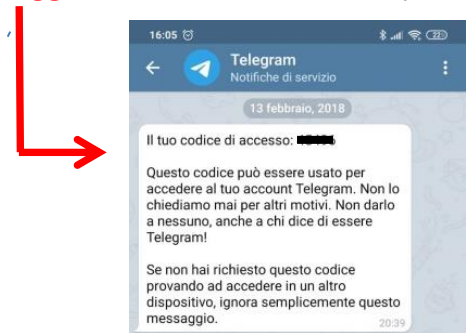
16:05

Telegram
Notifiche di servizio

13 febbraio, 2018

Il tuo codice di accesso: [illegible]

Questo codice può essere usato per accedere al tuo account Telegram. Non lo chiediamo mai per altri motivi. Non darlo a nessuno, anche a chi dice di essere Telegram!

Se non hai richiesto questo codice provando ad accedere in un altro dispositivo, ignora semplicemente questo messaggio.

20:39